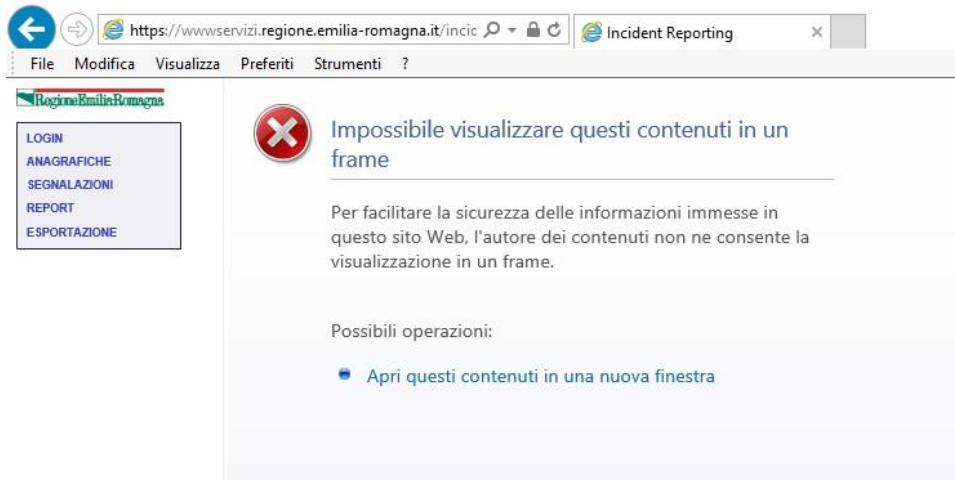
https://wwwservizi.regione.emilia-romagna.it/incic

Incident Reporting

File Modifica Visualizza Preferiti Strumenti ?

RegioneEmiliaRomagna

LOGIN
ANAGRAFICHE
SEGNALAZIONI
REPORT
ESPORTAZIONE

Impossibile visualizzare questi contenuti in un frame

Per facilitare la sicurezza delle informazioni immesse in questo sito Web, l'autore dei contenuti non ne consente la visualizzazione in un frame.

Possibili operazioni:

Apri questi contenuti in una nuova finestra